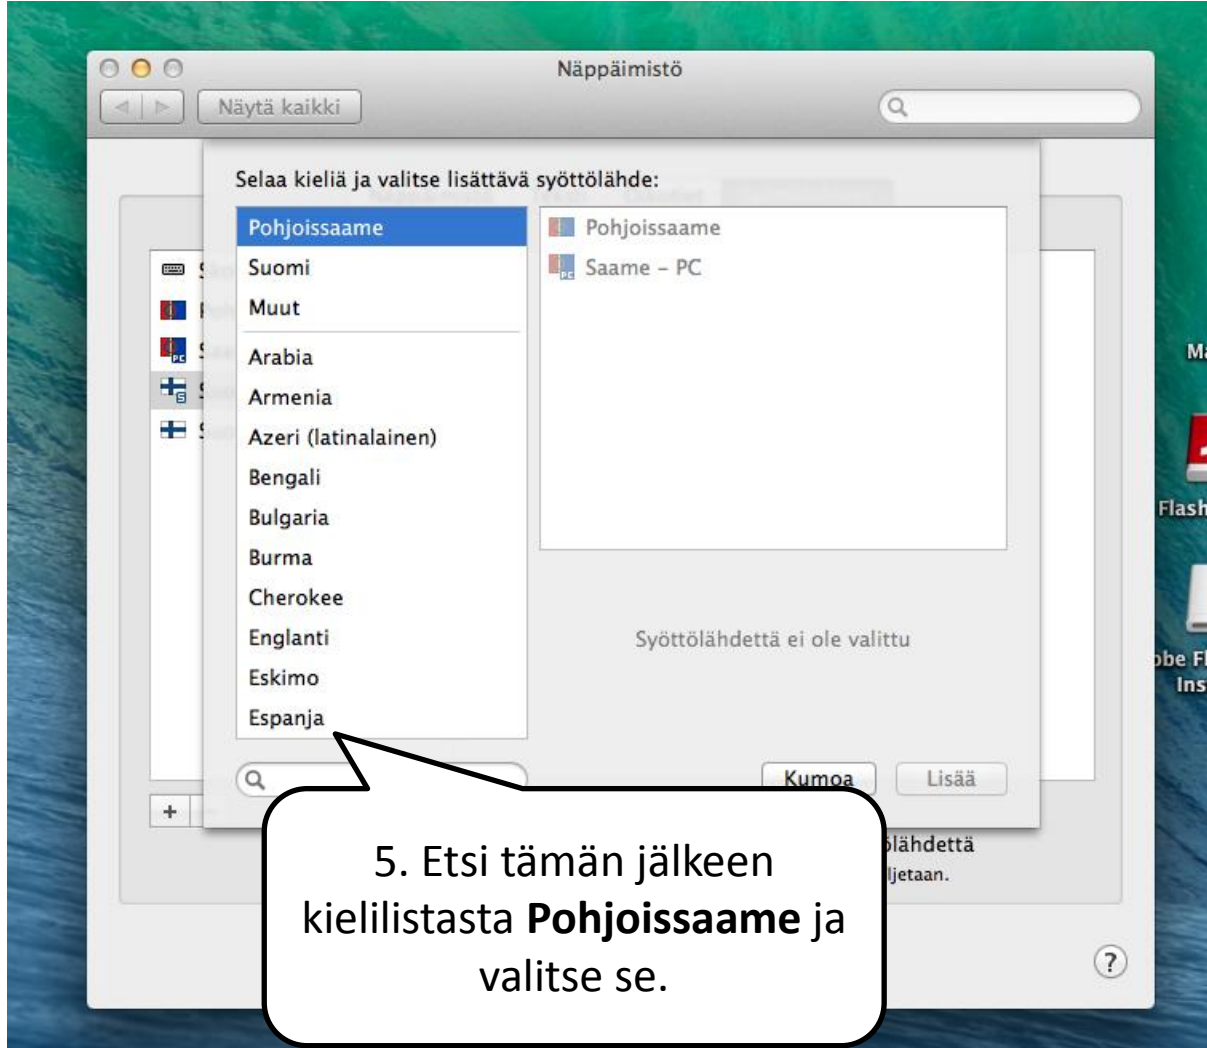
Näppäimistö

Näytä kaikki

Selaa kieliä ja valitse lisättävä syöttölähde:

Pohjoissaame
Suomi
Muut
Arabia
Armenia
Azeri (latinalainen)
Bengali
Bulgaria
Burma
Cherokee
Englanti
Eskimo
Espanja

Pohjoissaame
Saame – PC

Syöttölähdettä ei ole valittu

Kumoa
Lisää

+

Ma

Flash

obe Fl
Ins

lähdettä
ljetaan.

5. Etsi tämän jälkeen kielilistasta **Pohjoissaame** ja valitse se.

?